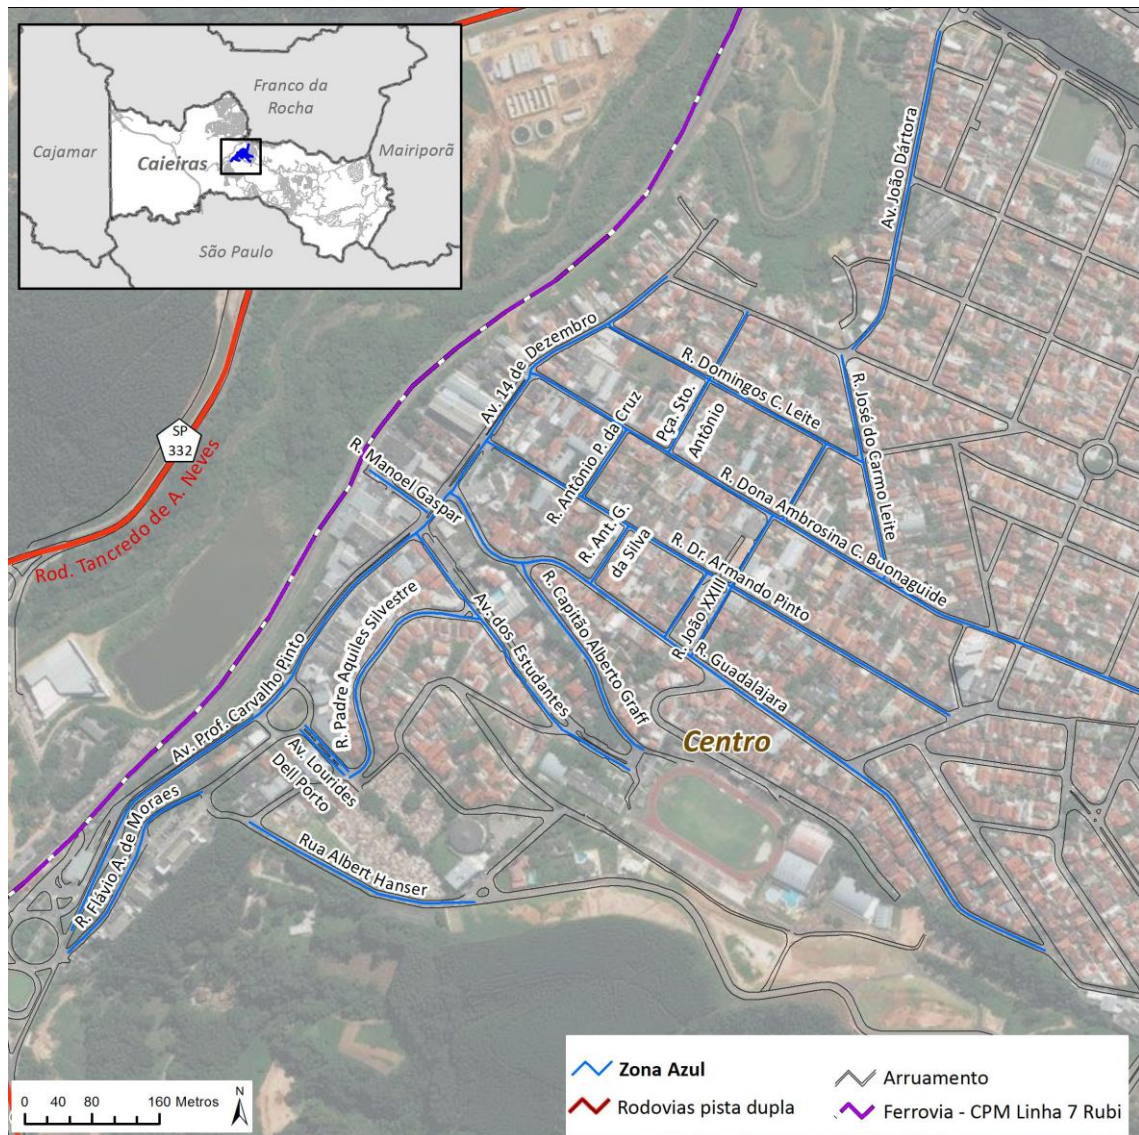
Franco da Rocha
Cajamar
Caieiras
Mairiporã
São Paulo

Av. João Dártora
SP 332
Rod. Tancredo de A. Neves
Av. 14 de Dezembro
R. Domingos C. Leite
R. José do Carmo Leite
Pça. Sto. Antônio
R. Antônio P. da Cruz
R. Manoel Gaspar
R. Dona Ambrosina C. Buonaguide
R. Ant. G. da Silva
R. Dr. Armando Pinto
R. Padre Aquiles Silvestre
Av. dos Estudantes
R. Capitão Alberto Graff
R. João XXIII
R. Guadalajara
Av. Prof. Carvalho Pinto
Av. Lourides Dell Porto
Centro
R. Flávio A. de Moraes
Rua Albert Hanser

0 40 80 160 Metros
N

Zona Azul
Rodovias pista dupla
Arruamento
Ferrovia - CPM Linha 7 Rubi